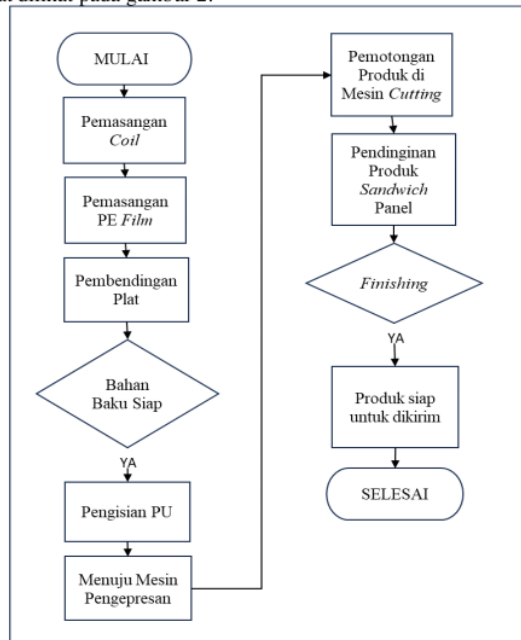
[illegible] dilihat pada gambar 2.

MULAI

Pemasangan *Coil*

Pemasangan PE *Film*

Pembendingan Plat

Bahan Baku Siap

YA

Pengisian PU

Menuju Mesin Pengepresan

Pemotongan Produk di Mesin *Cutting*

Pendinginan Produk *Sandwich* Panel

*Finishing*

YA

Produk siap untuk dikirim

SELESAI